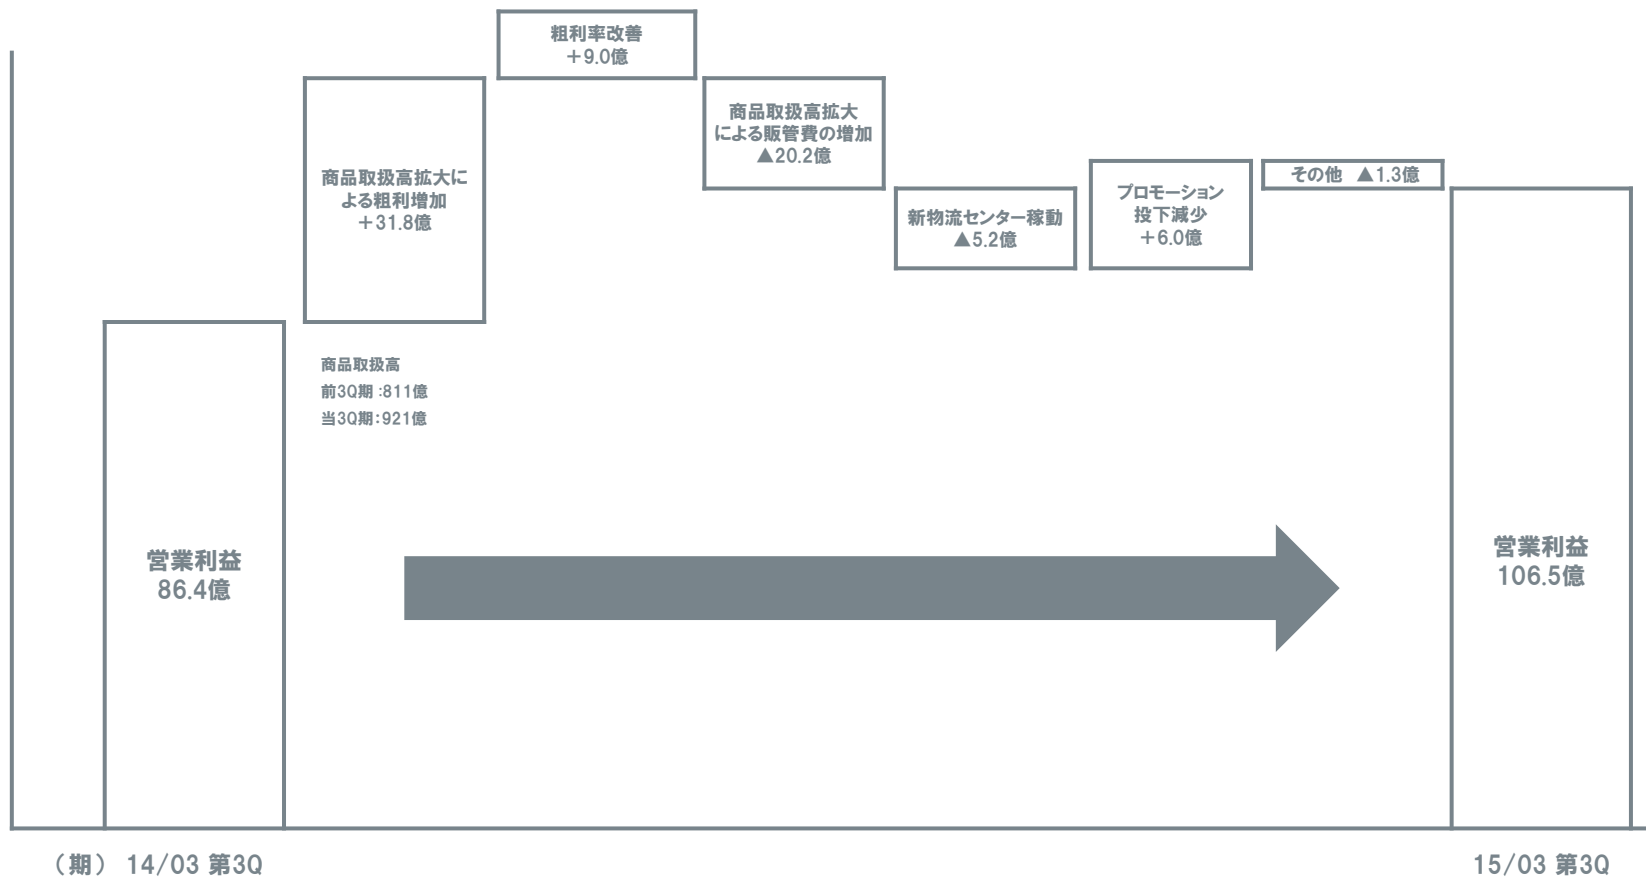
粗利率改善
+9.0億

商品取扱高拡大による粗利増加
+31.8億

商品取扱高拡大による販管費の増加
▲20.2億

新物流センター稼動
▲5.2億

プロモーション投下減少
+6.0億

その他 ▲1.3億

商品取扱高
前3Q期 :811億
当3Q期:921億

営業利益
86.4億

営業利益
106.5億

(期) 14/03 第3Q

15/03 第3Q